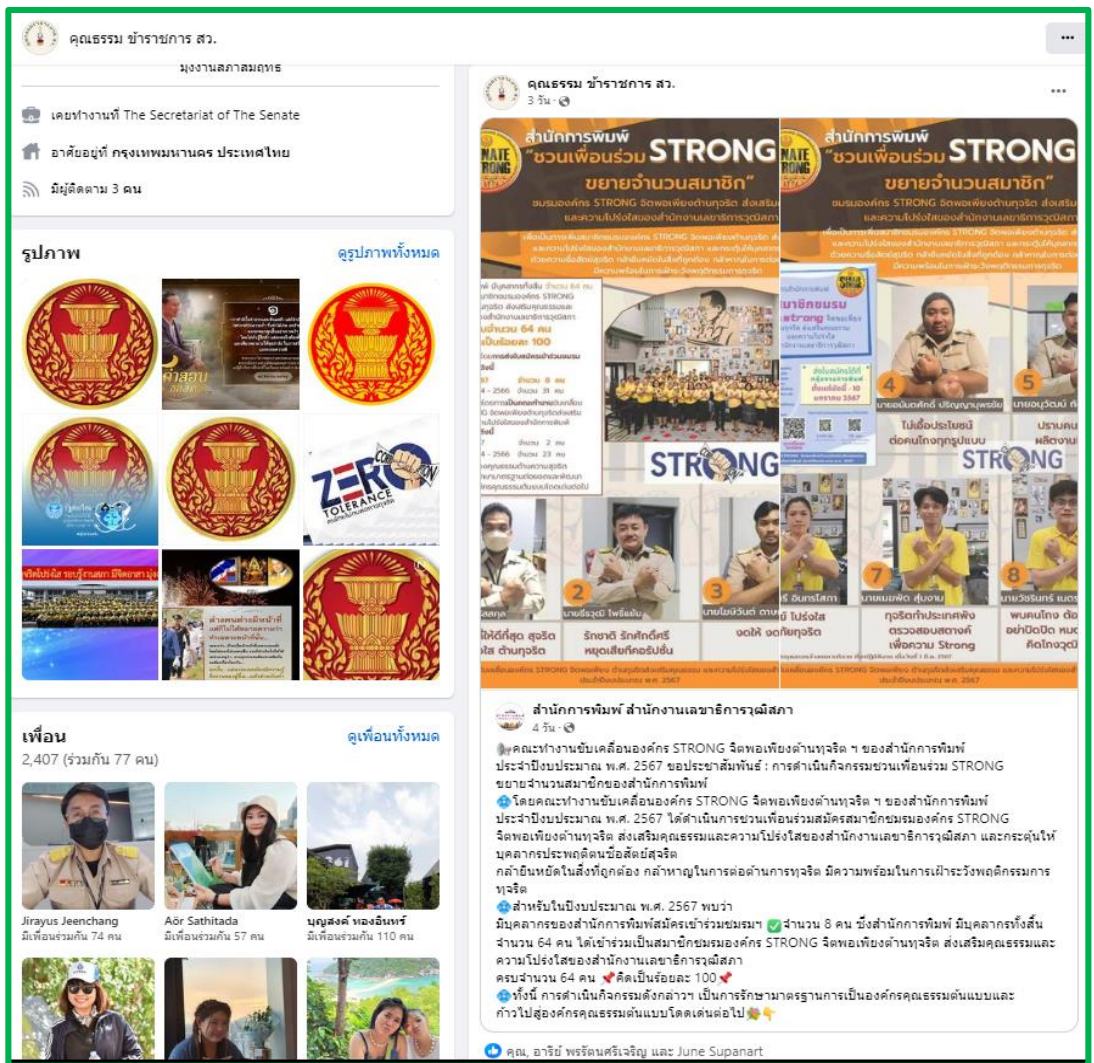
คุณธรรม ข้าราชการ สว.

มุ่งงานสภาสมฤทธิ

เคยทำงานที่ The Secretariat of The Senate

อาศัยอยู่ที่ กรุงเทพมหานคร ประเทศไทย

มีผู้ติดตาม 3 คน

รูปภาพ

ดูรูปภาพทั้งหมด

ZERO TOLERANCE

เพื่อน

ดูเพื่อนทั้งหมด

2,407 (ร่วมกัน 77 คน)

Jirayus Jeenchang
มีเพื่อนร่วมกัน 74 คน

Aör Sathitada
มีเพื่อนร่วมกัน 57 คน

บุญส่งค์ ทองอินทร์
มีเพื่อนร่วมกัน 110 คน

คุณธรรม ข้าราชการ สว.
3 วัน

สำนักการพิมพ์ "ชวนเพื่อนร่วม STRONG ขยายจำนวนสมาชิก"

ชมรมองค์กร STRONG จิตพอเพียงต้านทุจริต ส่งเสริม และความโปร่งใสของสำนักงานเลขาธิการวุฒิสภา

จำนวน 64 คน

ร้อยละ 100

STRONG

สมัครได้ที่ 10 มกราคม 2567

4 นายอมันต์ศักดิ์ ปริญญานุพรชัย
ไม่เอื้อประโยชน์ ต่อคนโกงทุกรูปแบบ

5 นายอนุวัฒน์

ปรามคน ผลิตงาน

2 นายธีรวุฒิ โพธิ์แย้ม
รักชาติ รักศักดิ์ศรี หยุดเสียก็คอรัปชั่น

3 นายไมนีวินต์
จดให้ จดทุจริต

ให้ดีที่สุด สุจริต ต้านทุจริต

7 นายเมฆพัช สุ่มงาม
ทุจริตทำประเทศพัง ตรวจสอบสตางค์ เพื่อความ Strong

8 นายวัชรินทร์ แตร
พบคนโกง ต้อง อย่าปิดปิด หมด คิดโกงวุฒิ

สำนักการพิมพ์ สำนักงานเลขาธิการวุฒิสภา
4 วัน

คณะทำงานขับเคลื่อนองค์กร STRONG จิตพอเพียงต้านทุจริต ฯ ของสำนักการพิมพ์ ประจำปีงบประมาณ พ.ศ. 2567 ขอประชาสัมพันธ์ : การดำเนินกิจกรรมชวนเพื่อนร่วม STRONG ขยายจำนวนสมาชิกของสำนักการพิมพ์

โดยคณะทำงานขับเคลื่อนองค์กร STRONG จิตพอเพียงต้านทุจริต ฯ ของสำนักการพิมพ์ ประจำปีงบประมาณ พ.ศ. 2567 ได้ดำเนินการชวนเพื่อนร่วมสมัครสมาชิกชมรมองค์กร STRONG จิตพอเพียงต้านทุจริต ส่งเสริมคุณธรรมและความโปร่งใสของสำนักงานเลขาธิการวุฒิสภา และกระตุ้นให้บุคลากรประพฤติตนซื่อสัตย์สุจริต กล้ายืนหยัดในสิ่งที่ถูกต้อง กล้าหาญในการต่อต้านการทุจริต มีความพร้อมในการเฝ้าระวังพฤติกรรมการทุจริต

สำหรับในปีงบประมาณ พ.ศ. 2567 พบว่า มีบุคลากรของสำนักการพิมพ์สมัครเข้าร่วมชมรมฯ จำนวน 8 คน ซึ่งสำนักการพิมพ์ มีบุคลากรทั้งสิ้น จำนวน 64 คน ได้เข้าร่วมเป็นสมาชิกชมรมองค์กร STRONG จิตพอเพียงต้านทุจริต ส่งเสริมคุณธรรมและความโปร่งใสของสำนักงานเลขาธิการวุฒิสภา ครบจำนวน 64 คน คิดเป็นร้อยละ 100

ทั้งนี้ การดำเนินกิจกรรมดังกล่าวฯ เป็นการรักษามาตรฐานการเป็นองค์กรคุณธรรมต้นแบบและก้าวไปสู่องค์กรคุณธรรมต้นแบบโดดเด่นต่อไป

คุณ, อารีย์ พรรัตนศรีเจริญ และ June Supanart